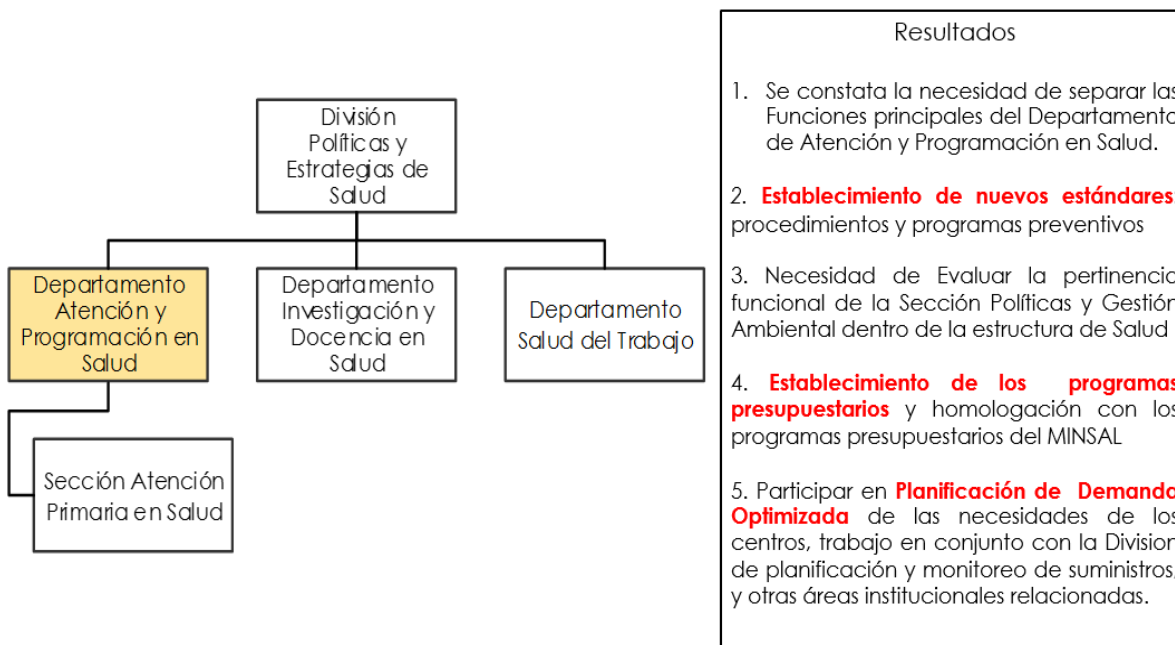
División Políticas y Estrategias de Salud

Departamento Atención y Programación en Salud

Departamento Investigación y Docencia en Salud

Departamento Salud del Trabajo

Sección Atención Primaria en Salud

Resultados

1. Se constata la necesidad de separar las Funciones principales del Departamento de Atención y Programación en Salud.

2. Establecimiento de nuevos estándares procedimientos y programas preventivos

3. Necesidad de Evaluar la pertinencia funcional de la Sección Políticas y Gestión Ambiental dentro de la estructura de Salud

4. Establecimiento de los programas presupuestarios y homologación con los programas presupuestarios del MINSAL

5. Participar en Planificación de Demanda Optimizada de las necesidades de los centros, trabajo en conjunto con la Division de planificación y monitoreo de suministros, y otras áreas institucionales relacionadas.